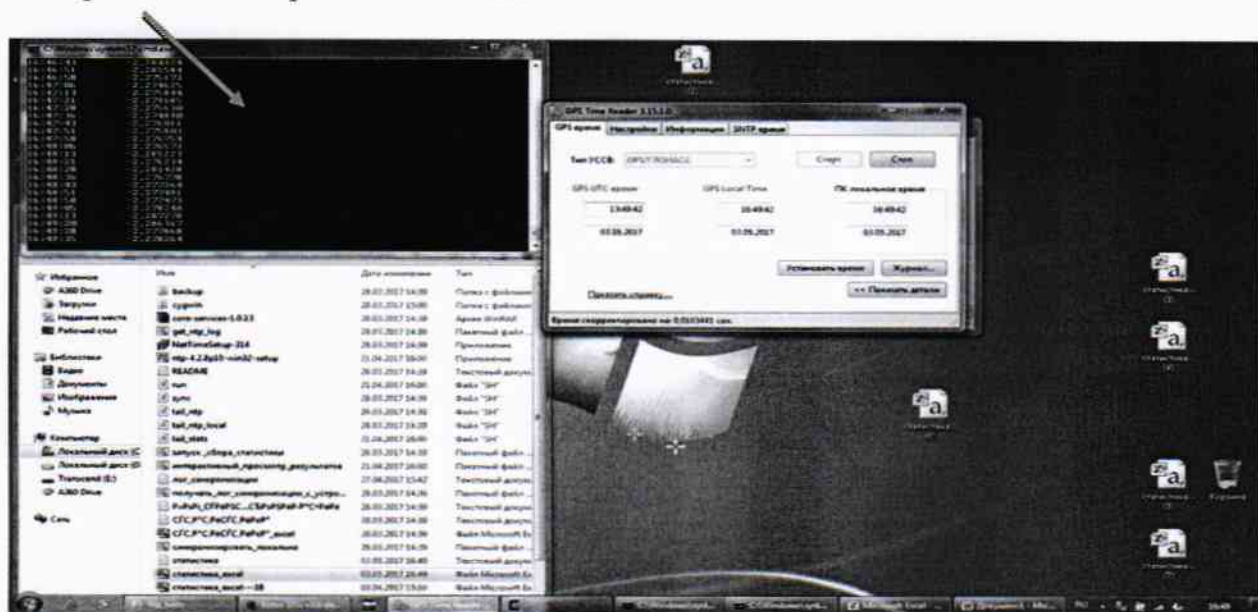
GPS Time Reader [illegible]

GPS время | Настройки | Информация | SNTP время

Тип ГССВ: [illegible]

Старт | Стоп

GPS UTC время | GPS Local Time | ПК локальное время

13:49:42 | 16:49:42 | 16:49:42

03.05.2017 | 03.05.2017 | 03.05.2017

Установить время | Журнал...

Показать справку... | << Показать детали

Время скорректировано на 0.0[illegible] сек.

Избранное
A360 Drive
Загрузки
Недавние места
Рабочий стол

Библиотеки
Видео
Документы
Изображения
Музыка

Компьютер
Локальный диск (C
Локальный диск (D
Transcend (E:)
A360 Drive

Сеть

| Имя | Дата изменения | Тип |
|---|---|---|
| backup | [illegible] | Папка с файлами |
| cygwin | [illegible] | Папка с файлами |
| core-services-1.0.3.3 | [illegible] | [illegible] |
| get_ntp_log | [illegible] | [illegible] |
| NetTimeSetup-314 | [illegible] | Приложение |
| ntp-4.2.8p10-win32-setup | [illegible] | Приложение |
| README | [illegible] | Текстовый документ |
| run | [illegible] | Файл "SH" |
| sync | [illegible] | Файл "SH" |
| tail_ntp | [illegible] | Файл "SH" |
| tail_ntp_local | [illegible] | Файл "SH" |
| tail_stats | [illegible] | Файл "SH" |
| запуск_сбора_статистики | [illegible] | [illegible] |
| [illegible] | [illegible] | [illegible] |
| лог_синхронизации | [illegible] | Текстовый документ |
| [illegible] | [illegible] | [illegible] |
| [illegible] | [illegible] | Текстовый документ |
| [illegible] | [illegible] | Текстовый документ |
| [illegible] | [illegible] | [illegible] |
| синхронизировать_локально | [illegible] | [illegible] |
| статистика | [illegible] | Текстовый документ |
| статистика_excel | 03.05.2017 16:49 | Файл Microsoft Ex |
| статистика_excel---38 | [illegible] | Файл Microsoft Ex |

Статистика

16:49